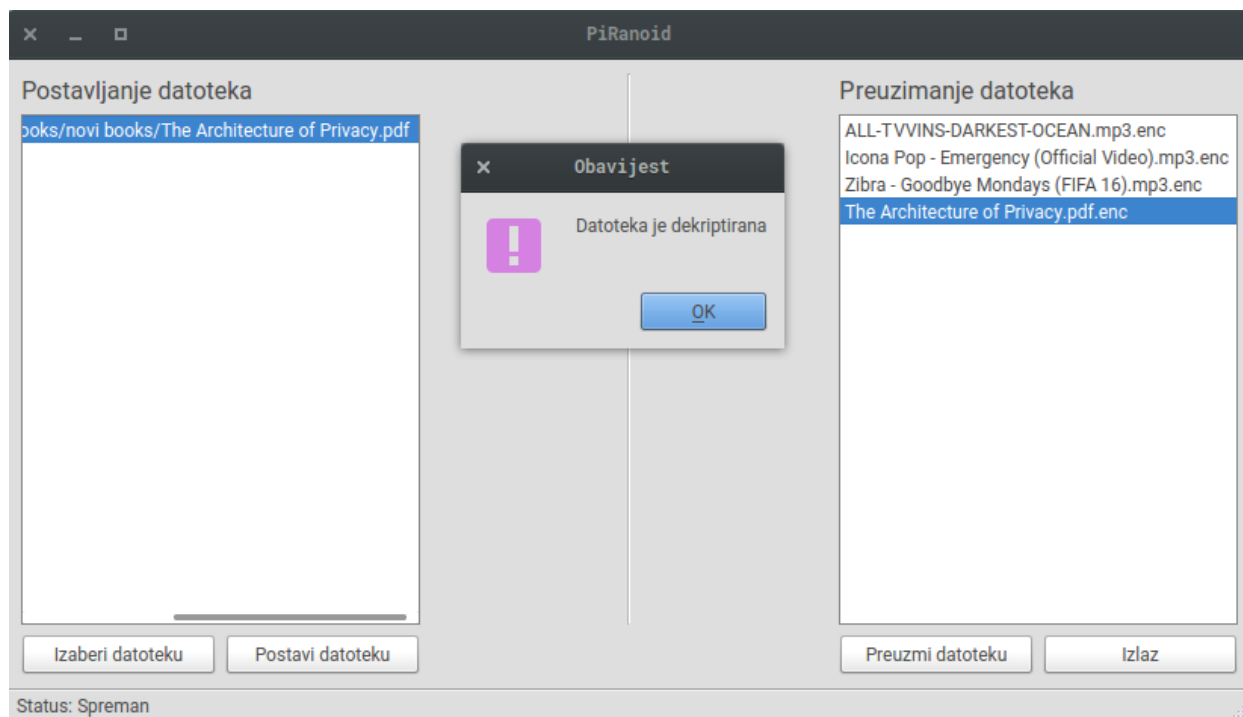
PiRanoid

Postavljanje datoteka

ooks/novi books/The Architecture of Privacy.pdf

Obavijest

Datoteka je dekriptirana

OK

Preuzimanje datoteka

ALL-TVVINS-DARKEST-OCEAN.mp3.enc
Icona Pop - Emergency (Official Video).mp3.enc
Zibra - Goodbye Mondays (FIFA 16).mp3.enc
The Architecture of Privacy.pdf.enc

Izaberi datoteku

Postavi datoteku

Preuzmi datoteku

Izlaz

Status: Spreman